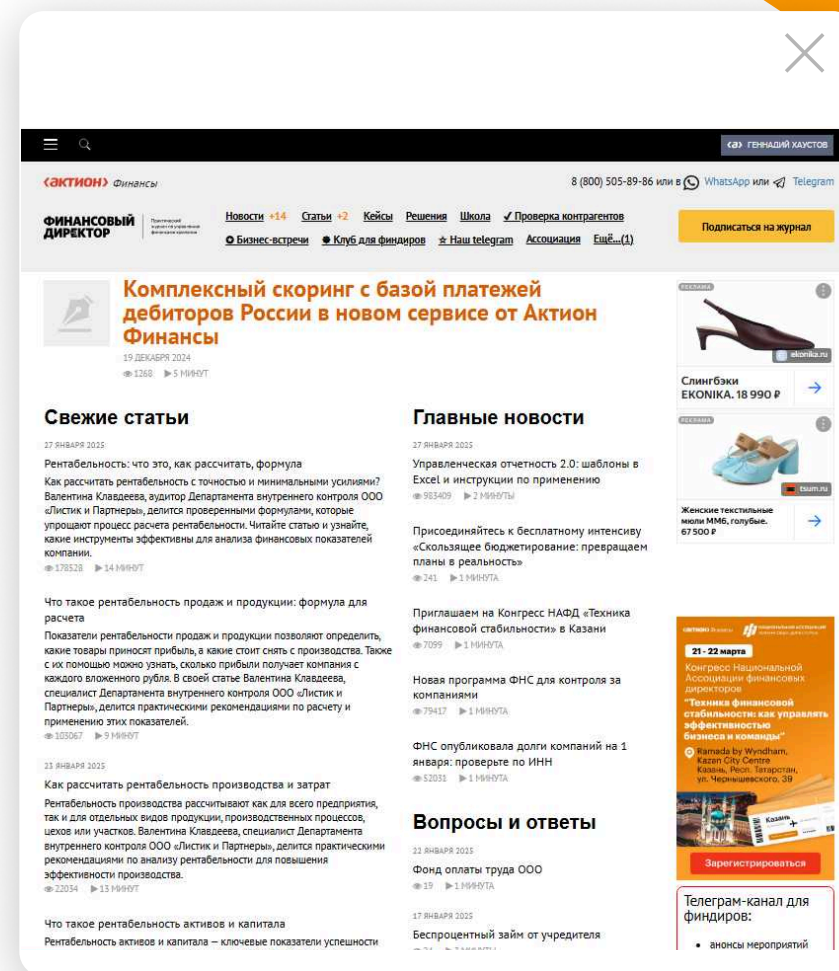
ГЕННАДИЙ ХАУСТОВ

«АКТИОН» Финансы

8 (800) 505-89-86 или в WhatsApp или Telegram

ФИНАНСОВЫЙ ДИРЕКТОР

Новости +14 Статьи +2 Кейсы Решения Школа ✓ Проверка контрагентов

Бизнес-встречи Клуб для финдиров Наш telegram Ассоциация Ещё...(1)

Подписаться на журнал

Комплексный скоринг с базой платежей дебиторов России в новом сервисе от Актион Финансы

19 ДЕКАБРЯ 2024

1268 5 МИНУТ

Свежие статьи

27 ЯНВАРЯ 2025

Рентабельность: что это, как рассчитать, формула

Как рассчитать рентабельность с точностью и минимальными усилиями? Валентина Клавдеева, аудитор Департамента внутреннего контроля ООО «Листик и Партнеры», делится проверенными формулами, которые упрощают процесс расчета рентабельности. Читайте статью и узнайте, какие инструменты эффективны для анализа финансовых показателей компании.

178528 14 МИНУТ

Что такое рентабельность продаж и продукции: формула для расчета

Показатели рентабельности продаж и продукции позволяют определить, какие товары приносят прибыль, а какие стоит снять с производства. Также с их помощью можно узнать, сколько прибыли получает компания с каждого вложенного рубля. В своей статье Валентина Клавдеева, специалист Департамента внутреннего контроля ООО «Листик и Партнеры», делится практическими рекомендациями по расчету и применению этих показателей.

103067 9 МИНУТ

23 ЯНВАРЯ 2025

Как рассчитать рентабельность производства и затрат

Рентабельность производства рассчитывают как для всего предприятия, так и для отдельных видов продукции, производственных процессов, цехов или участков. Валентина Клавдеева, специалист Департамента внутреннего контроля ООО «Листик и Партнеры», делится практическими рекомендациями по анализу рентабельности для повышения эффективности производства.

22034 13 МИНУТ

Что такое рентабельность активов и капитала

Рентабельность активов и капитала — ключевые показатели успешности

Главные новости

27 ЯНВАРЯ 2025

Управленческая отчетность 2.0: шаблоны в Excel и инструкции по применению

983409 2 МИНУТЫ

Присоединяйтесь к бесплатному интенсиву «Скользящее бюджетирование: превращаем планы в реальность»

241 1 МИНУТА

Приглашаем на Конгресс НАФД «Техника финансовой стабильности» в Казани

7099 1 МИНУТА

Новая программа ФНС для контроля за компаниями

79417 1 МИНУТА

ФНС опубликовала долги компаний на 1 января: проверьте по ИНН

52031 1 МИНУТА

Вопросы и ответы

22 ЯНВАРЯ 2025

Фонд оплаты труда ООО

19 1 МИНУТА

17 ЯНВАРЯ 2025

Беспроцентный займ от учредителя

РЕКЛАМА

ekonika.ru

Слингбэки EKONIKA. 18 990 ₽

РЕКЛАМА

tsum.ru

Женские текстильные мюли MM6, голубые. 67 500 ₽

21 - 22 марта

Конгресс Национальной Ассоциации финансовых директоров

"Техника финансовой стабильности: как управлять эффективностью бизнеса и команды"

Ramada by Wyndham, Kazan City Centre Казань, Респ. Татарстан, ул. Чернышевского, 39

Казань

Зарегистрироваться

Телеграм-канал для финдиров:

• анонсы мероприятий